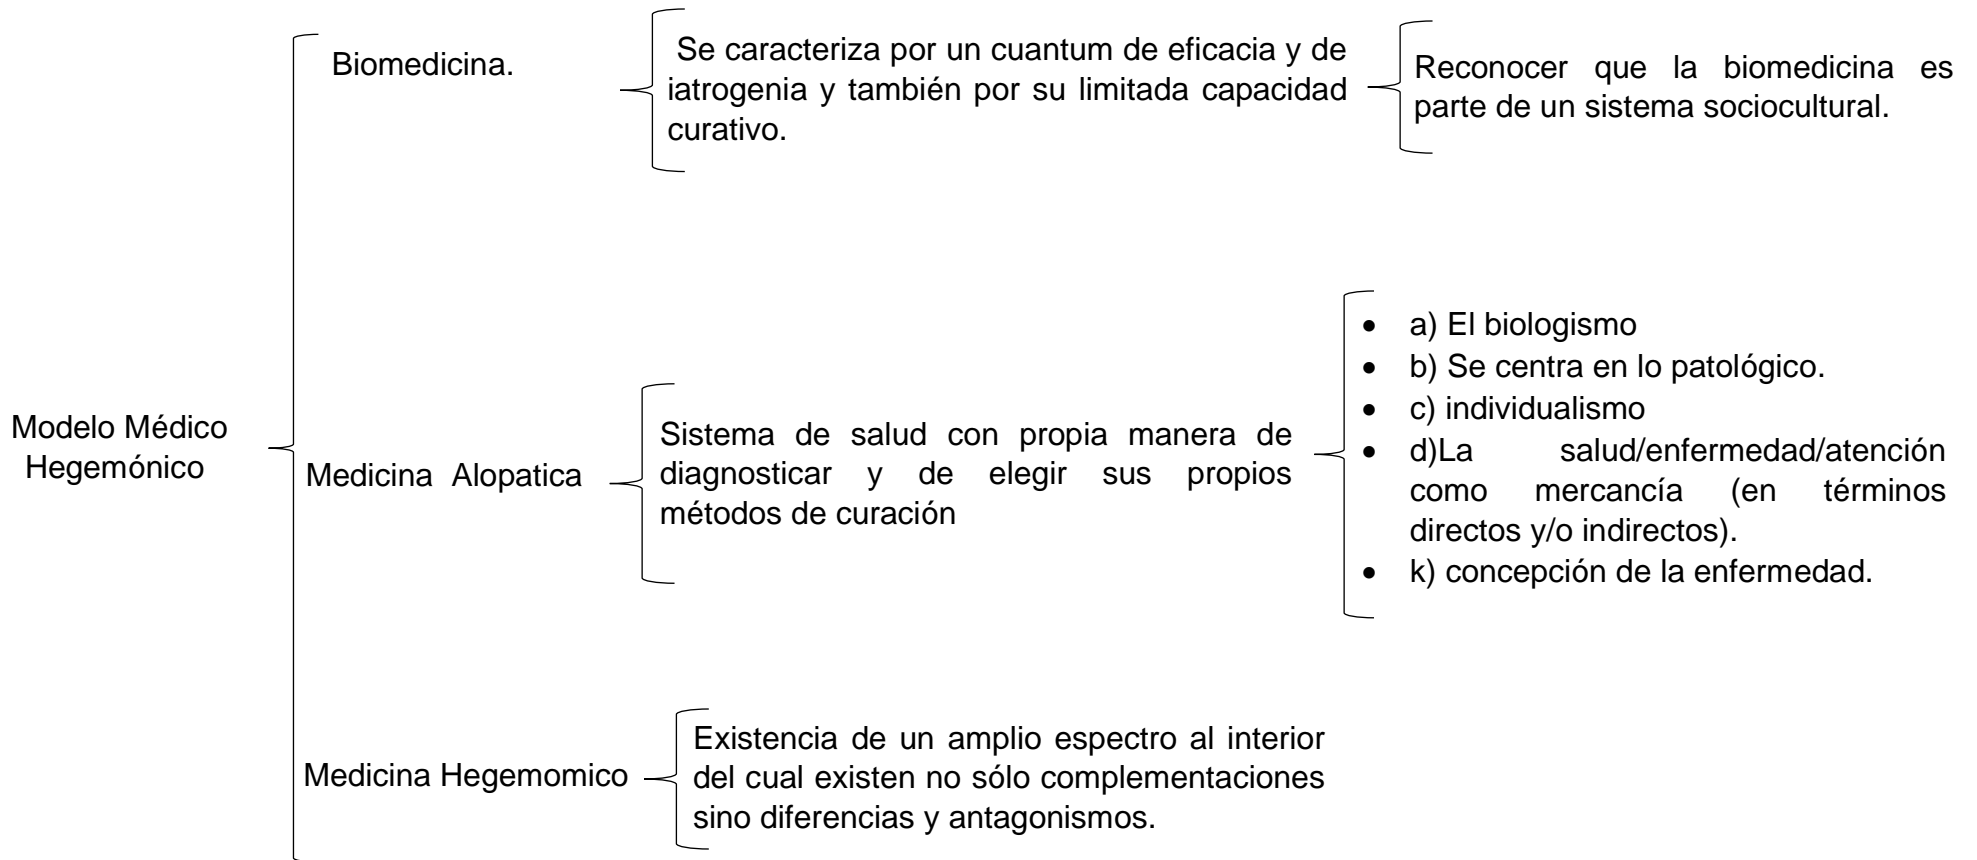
Modelo Médico Hegemónico

Biomedicina.

Se caracteriza por un cuantum de eficacia y de iatrogenia y también por su limitada capacidad curativo.

Reconocer que la biomedicina es parte de un sistema sociocultural.

Medicina Alopatica

Sistema de salud con propia manera de diagnosticar y de elegir sus propios métodos de curación

- a) El biologismo
- b) Se centra en lo patológico.
- c) individualismo
- d)La salud/enfermedad/atención como mercancía (en términos directos y/o indirectos).
- k) concepción de la enfermedad.

Medicina Hegemomico

Existencia de un amplio espectro al interior del cual existen no sólo complementaciones sino diferencias y antagonismos.